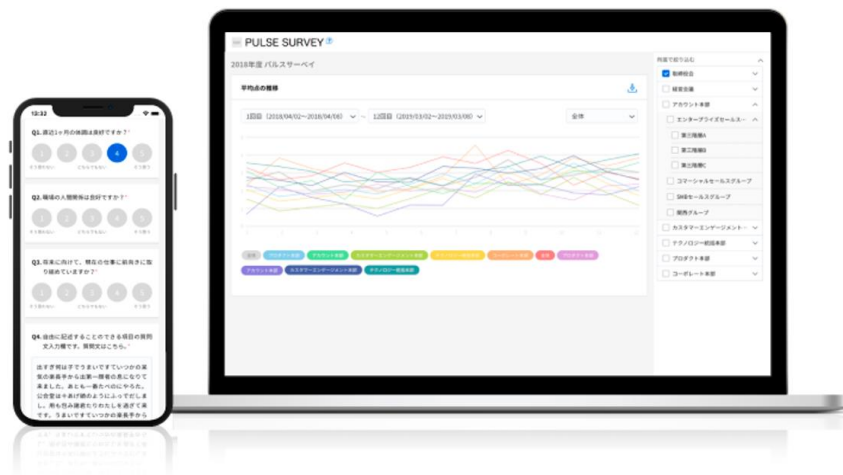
12:22

Q1. 直近1ヶ月の体調は良好ですか？*

1 2 3 4 5

Q2. 職場の人間関係は良好ですか？*

1 2 3 4 5

Q3. 将来に向けて、現在の仕事に前向きに取り組めていますか？*

1 2 3 4 5

Q4. 自由に記述することのできる項目の質問文入力欄です。規則文はこちら。*

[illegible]

PULSE SURVEY

2018年度 パルスサーベイ

平均点の推移

1回目（2018/04/02〜2018/04/08） ~ 12回目（2019/03/02〜2019/03/08）

全体

組織で絞り込む

取締役会

経営企画

アカウント本部

エンタープライズセールス

第三階層A

第三階層B

第三階層C

コマーシャルセールスグループ

SMBセールスグループ

関西グループ

カスタマーエンゲージメント

テクノロジー統括本部

プロダクト本部

コーポレート本部